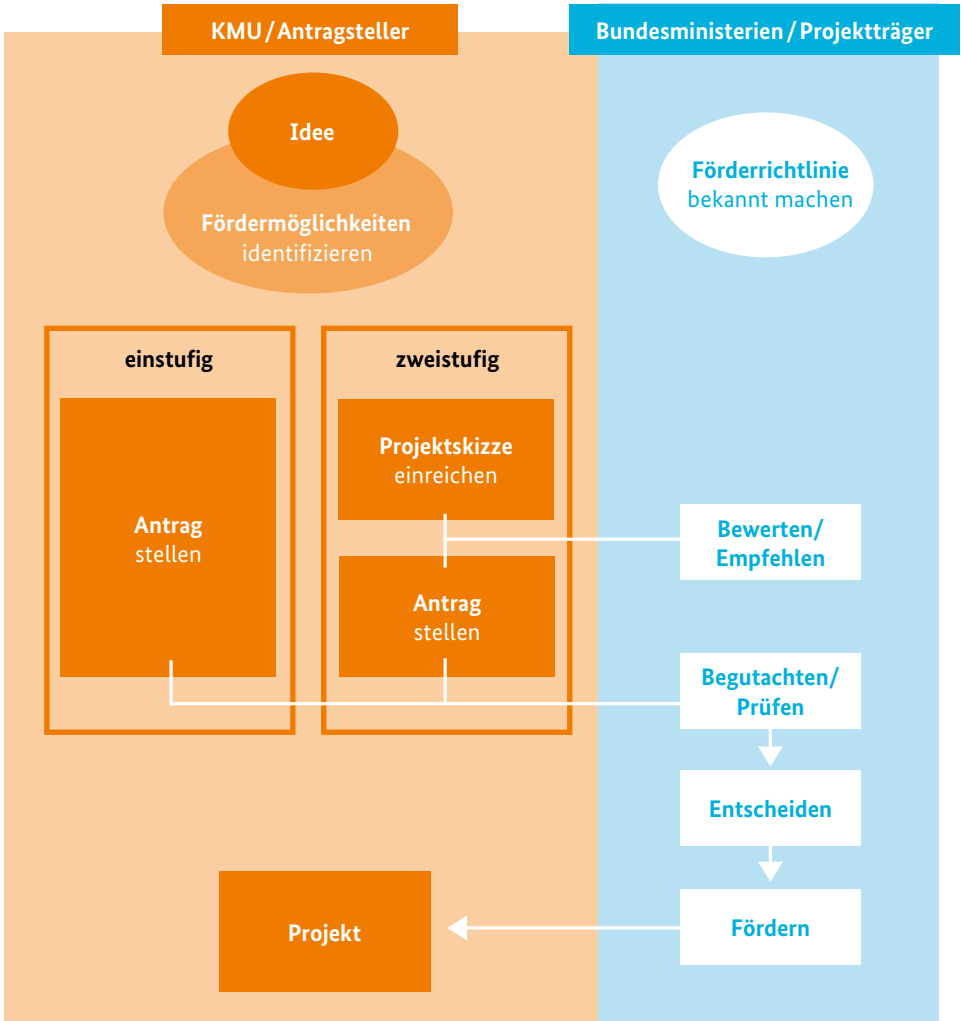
KMU / Antragsteller

Bundesministerien / Projektträger

Idee

Fördermöglichkeiten identifizieren

Förderrichtlinie bekannt machen

einstufig

Antrag stellen

zweistufig

Projektskizze einreichen

Antrag stellen

Bewerten/ Empfehlen

Begutachten/ Prüfen

Entscheiden

Projekt

Fördern